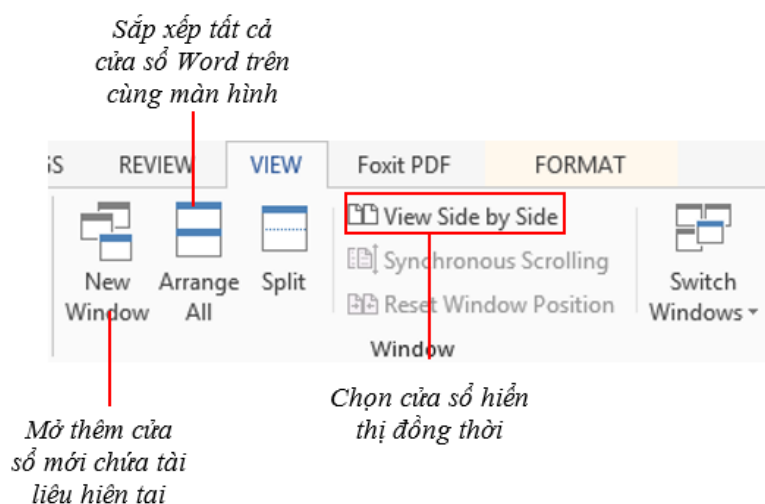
Sắp xếp tất cả cửa sổ Word trên cùng màn hình

SS REVIEW VIEW Foxit PDF FORMAT

New Window

Arrange All

Split

View Side by Side

Synchronous Scrolling

Reset Window Position

Switch Windows

Window

Chọn cửa sổ hiển thị đồng thời

Mở thêm cửa sổ mới chứa tài liệu hiện tại